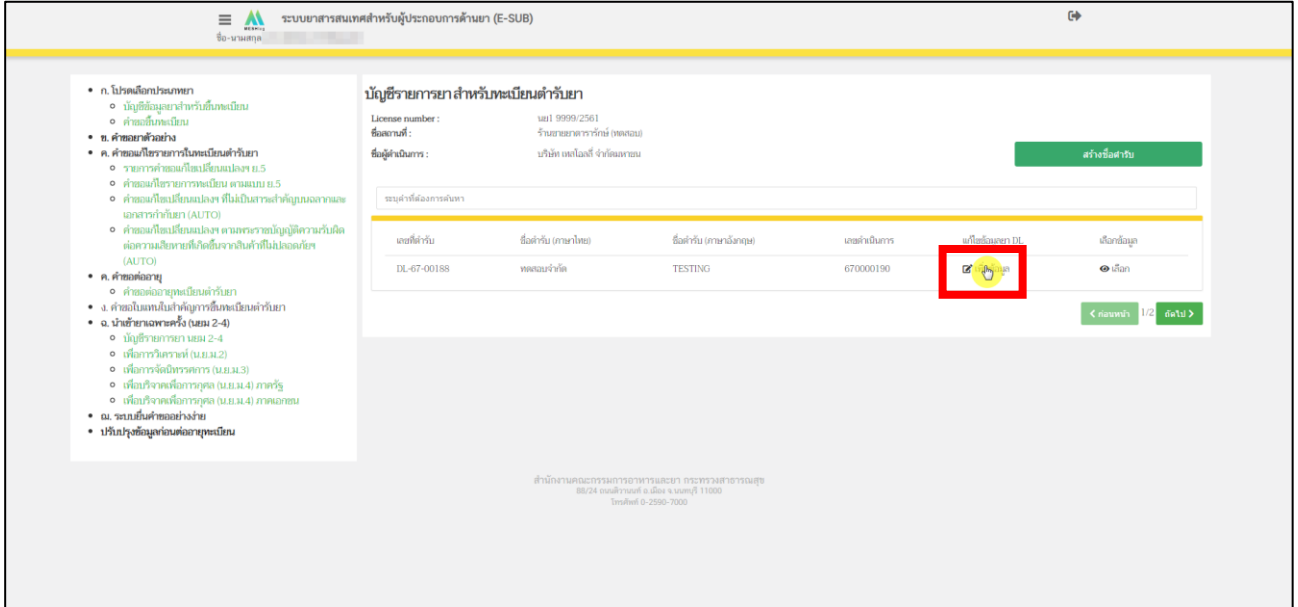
ระบบยาสารสนเทศสำหรับผู้ประกอบการด้านยา (E-SUB)
ชื่อ-นามสกุล

• ก. โปรดเลือกประเภทยา
 ○ บัญชีข้อมูลยาสำหรับยื่นทะเบียน
 ○ คำขอยื่นทะเบียน
• ข. คำขอยาตัวอย่าง
• ค. คำขอแก้ไขรายการในทะเบียนตำรับยา
 ○ รายการคำขอแก้ไขเปลี่ยนแปลงฯ ย.5
 ○ คำขอแก้ไขรายการทะเบียน ตามแบบ ย.5
 ○ คำขอแก้ไขเปลี่ยนแปลงฯ ที่ไม่เป็นสาระสำคัญบนฉลากและเอกสารกำกับยา (AUTO)
 ○ คำขอแก้ไขเปลี่ยนแปลงฯ ตามพระราชบัญญัติความรับผิดต่อความเสียหายที่เกิดขึ้นจากสินค้าที่ไม่ปลอดภัย (AUTO)
• ค. คำขอต่ออายุ
 ○ คำขอต่ออายุทะเบียนตำรับยา
• ง. คำขอใบแทนใบสำคัญการขึ้นทะเบียนตำรับยา
• จ. นำเข้ายาเฉพาะครั้ง (นยม 2-4)
 ○ บัญชีรายการยา นยม 2-4
 ○ เพื่อการวิเคราะห์ (น.ย.ม.2)
 ○ เพื่อการจัดนิทรรศการ (น.ย.ม.3)
 ○ เพื่อบริจาคเพื่อการกุศล (น.ย.ม.4) ภาครัฐ
 ○ เพื่อบริจาคเพื่อการกุศล (น.ย.ม.4) ภาคเอกชน
• ฉ. ระบบยื่นคำขออย่างง่าย
• ปรับปรุงข้อมูลก่อนต่ออายุทะเบียน

บัญชีรายการยา สำหรับทะเบียนตำรับยา

License number : นย1 9999/2561
ชื่อสถานที่ : ร้านขายยาการารักษ์ (ทดสอบ)
ชื่อผู้ดำเนินการ : บริษัท ทดโอลดี้ จำกัดมหาชน

สร้างข้อตำรับ

ระบุคำที่ต้องการค้นหา

| เลขที่ตำรับ | ชื่อตำรับ (ภาษาไทย) | ชื่อตำรับ (ภาษาอังกฤษ) | เลขดำเนินการ | แก้ไขข้อมูลยา DL | เลือกข้อมูล |
|---|---|---|---|---|---|
| DL-67-00188 | ทดสอบจำกัด | TESTING | 670000190 | แก้ไขข้อมูล | เลือก |

ก่อนหน้า 1/2 ถัดไป

สำนักงานคณะกรรมการอาหารและยา กระทรวงสาธารณสุข
88/24 ถนนติวานนท์ อ.เมือง จ.นนทบุรี 11000
โทรศัพท์ 0-2590-7000